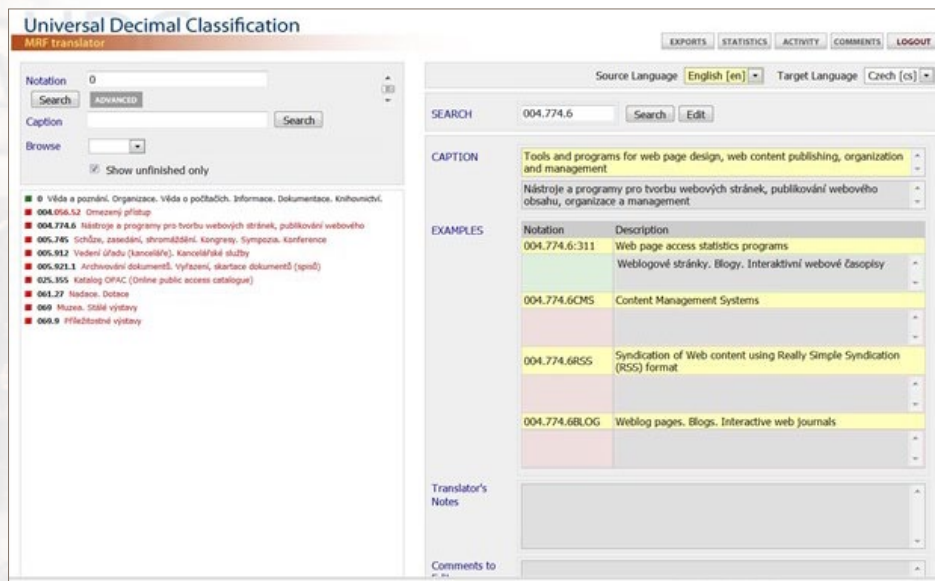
Universal Decimal Classification
MRF translator

EXPORTS STATISTICS ACTIVITY COMMENTS LOGOUT

Notation 0
Search ADVANCED
Caption Search
Browse
Show unfinished only

0 Věda a poznání. Organizace. Věda o počítačích. Informace. Dokumentace. Knihovnictví.
004.056.52 Omezený přístup
004.774.6 Nástroje a programy pro tvorbu webových stránek, publikování webového
005.745 Schůze, zasedání, shromáždění. Kongresy. Sympozia. Konference
005.912 Vedení úřadu (kanceláře). Kancelářské služby
005.921.1 Archivování dokumentů. Vyřazení, skartace dokumentů (spisů)
025.355 Katalog OPAC (Online public access catalogue)
061.27 Nadace. Dotace
069 Muzea. Stálé výstavy
069.9 Příležitostné výstavy

Source Language English [en] Target Language Czech [cs]

SEARCH 004.774.6 Search Edit

CAPTION
Tools and programs for web page design, web content publishing, organization and management
Nástroje a programy pro tvorbu webových stránek, publikování webového obsahu, organizace a management

EXAMPLES
| Notation | Description |
|---|---|
| 004.774.6:311 | Web page access statistics programs |
| | Weblogové stránky. Blogy. Interaktivní webové časopisy |
| 004.774.6CMS | Content Management Systems |
| | |
| 004.774.6RSS | Syndication of Web content using Really Simple Syndication (RSS) format |
| | |
| 004.774.6BLOG | Weblog pages. Blogs. Interactive web journals |
| | |

Translator's Notes

Comments to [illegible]